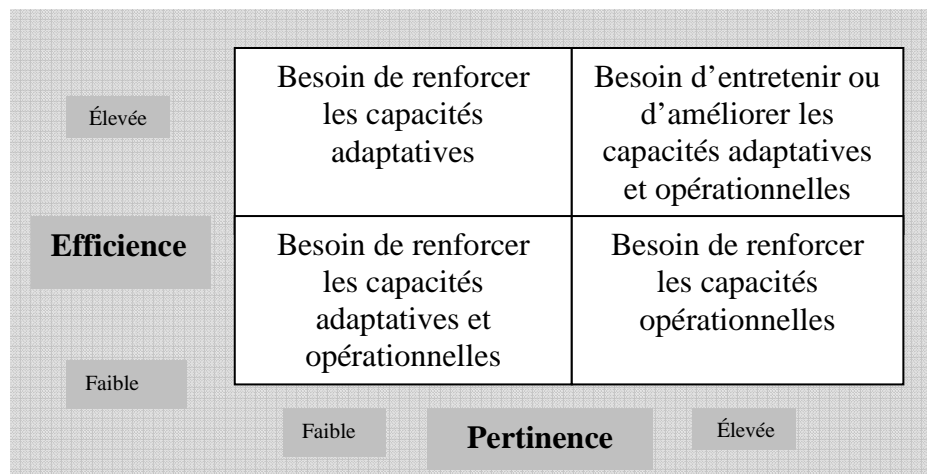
Élevée

Efficience

Faible

| Besoin de renforcer les capacités adaptatives | Besoin d’entretenir ou d’améliorer les capacités adaptatives et opérationnelles |
|---|---|
| Besoin de renforcer les capacités adaptatives et opérationnelles | Besoin de renforcer les capacités opérationnelles |

Faible

Pertinence

Élevée